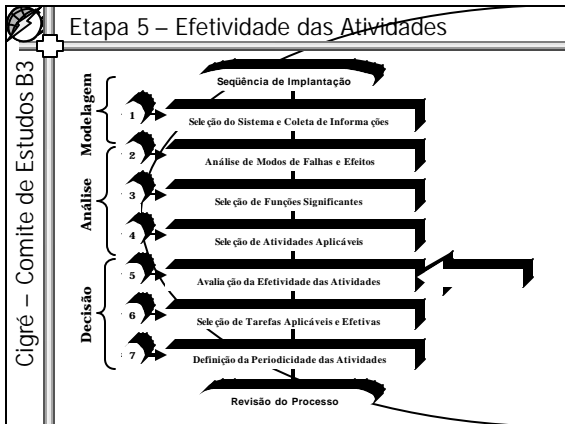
Etapa 5 – Efetividade das Atividades

Cigré – Comite de Estudos B3

Seqüência de Implantação

Modelagem

1 Seleção do Sistema e Coleta de Informações

Análise

2 Análise de Modos de Falhas e Efeitos

3 Seleção de Funções Significantes

4 Seleção de Atividades Aplicáveis

Decisão

5 Avaliação da Efetividade das Atividades

6 Seleção de Tarefas Aplicáveis e Efetivas

7 Definição da Periodicidade das Atividades

Revisão do Processo